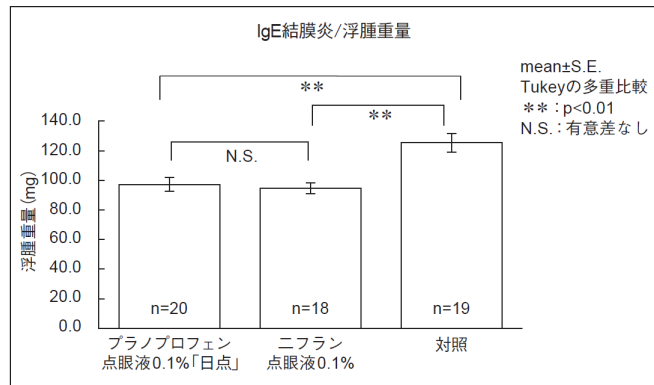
IgE結膜炎/浮腫重量

mean±S.E.
Tukeyの多重比較
＊＊：p<0.01
N.S.：有意差なし

＊＊
＊＊
N.S.

浮腫重量 (mg)

140.0
120.0
100.0
80.0
60.0
40.0
20.0
0.0

n=20
n=18
n=19

プラノプロフェン
点眼液0.1%「日点」
ニフラン
点眼液0.1%
対照